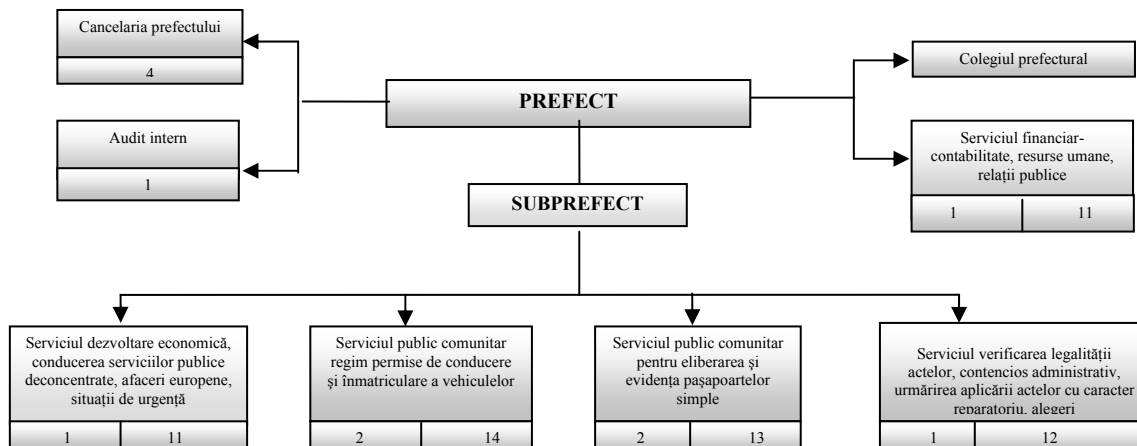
Cancelaria prefectului

4

Audit intern

1

PREFECT

Colegiul prefectural

Serviciul financiar-contabilitate, resurse umane, relații publice

| 1 | 11 |
|---|---|

SUBPREFECT

Serviciul dezvoltare economică, conducerea serviciilor publice deconcentrate, afaceri europene, situații de urgență

| 1 | 11 |
|---|---|

Serviciul public comunitar regim permise de conducere și înmatriculare a vehiculelor

| 2 | 14 |
|---|---|

Serviciul public comunitar pentru eliberarea și evidența pașapoartelor simple

| 2 | 13 |
|---|---|

Serviciul verificarea legalității actelor, contencios administrativ, urmărirea aplicării actelor cu caracter reparatoriu, alegeri

| 1 | 12 |
|---|---|